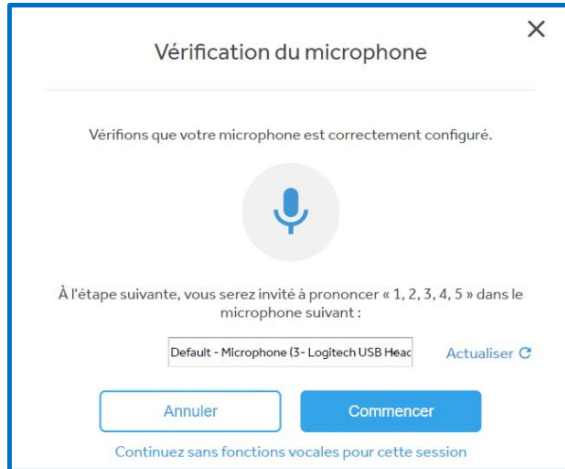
×

Vérification du microphone

Vérifions que votre microphone est correctement configuré.

À l'étape suivante, vous serez invité à prononcer « 1, 2, 3, 4, 5 » dans le microphone suivant :

Default - Microphone (3- Logitech USB Heac

Actualiser

Annuler

Commencer

Continuez sans fonctions vocales pour cette session